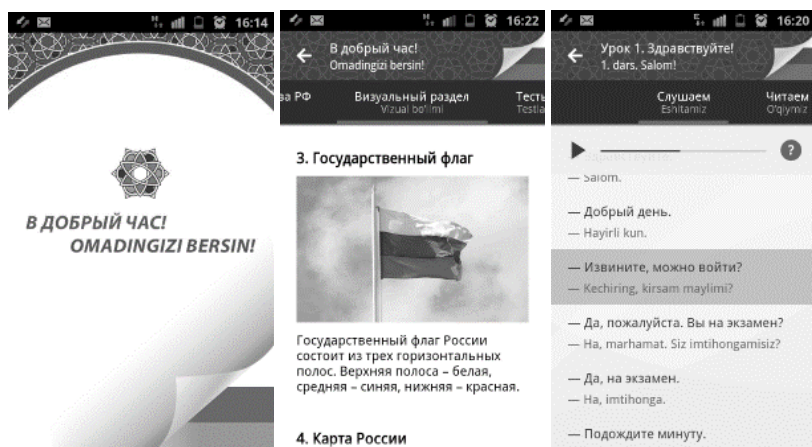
16:14

В ДОБРЫЙ ЧАС!
OMADINGIZI BERSIN!

16:22

В добрый час!
Omadingizi bersin!

а РФ

Визуальный раздел
Vizual bo'limi

Тесты
Testla

3. Государственный флаг

Государственный флаг России состоит из трех горизонтальных полос. Верхняя полоса – белая, средняя – синяя, нижняя – красная.

4. Карта России

16:20

Урок 1. Здравствуйте!
1. dars. Salom!

Слушаем
Eshitamiz

Читаем
O'qiymiz

— Salom.

— Добрый день.
— Hayirli kun.

— Извините, можно войти?
— Kechiring, kirsam maylimi?

— Да, пожалуйста. Вы на экзамен?
— Ha, marhamat. Siz imtihongamisiz?

— Да, на экзамен.
— Ha, imtihonga.

— Подождите минуту.